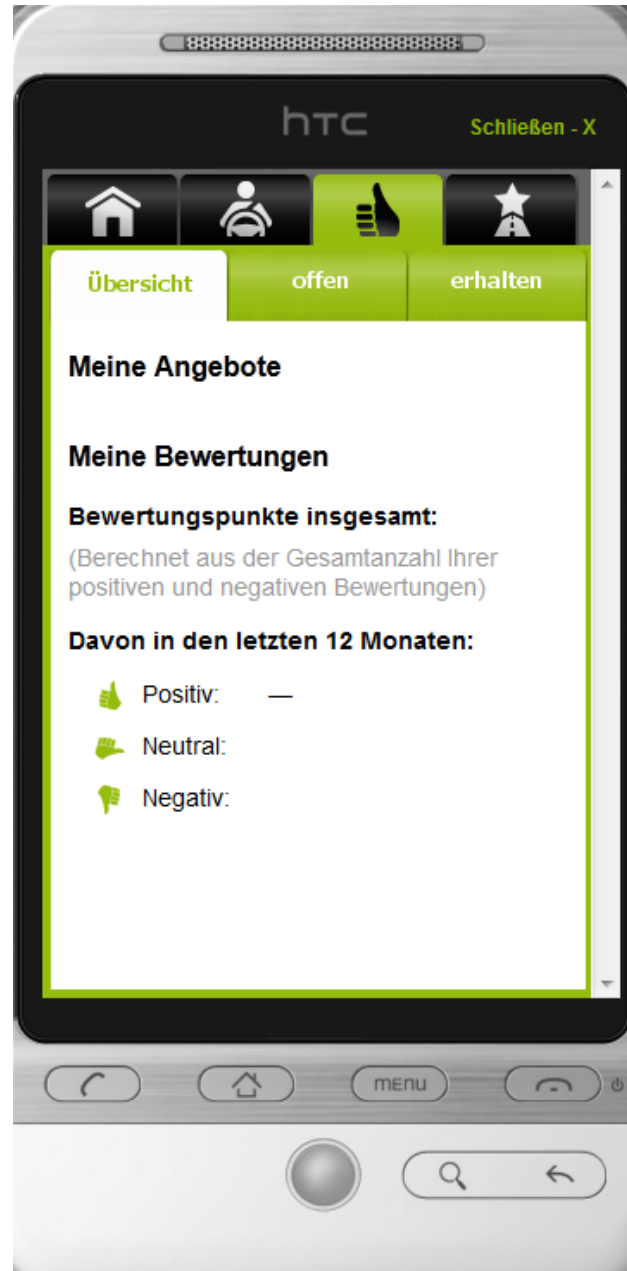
htc

Schließen - X

Übersicht offen erhalten

Meine Angebote

Meine Bewertungen

Bewertungspunkte insgesamt:

(Berechnet aus der Gesamtanzahl Ihrer positiven und negativen Bewertungen)

Davon in den letzten 12 Monaten:

Positiv: —

Neutral:

Negativ:

menu